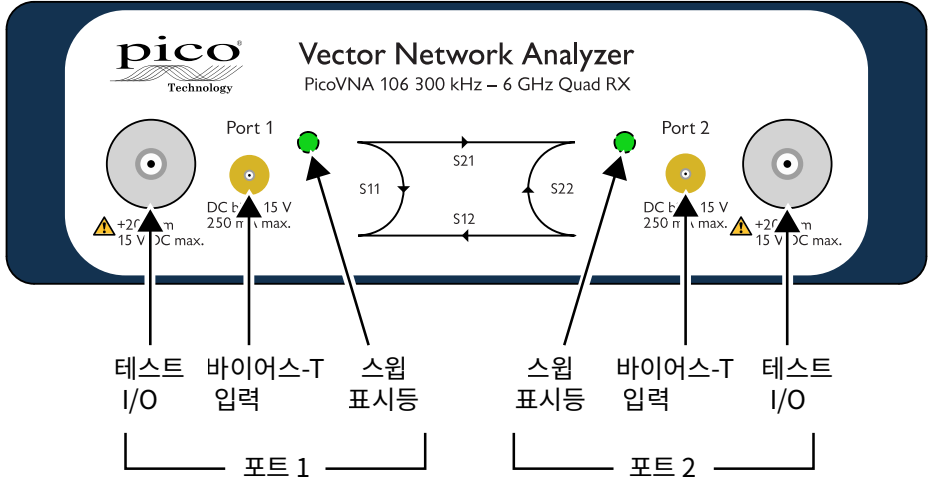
pico Technology

Vector Network Analyzer
PicoVNA 106 300 kHz – 6 GHz Quad RX

Port 1

+20 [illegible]m
15 V DC max.

DC b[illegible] 15 V
250 m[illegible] max.

S21
S11
S22
S12

Port 2

DC b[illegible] 15 V
250 m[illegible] max.

+20 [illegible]m
15 V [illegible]C max.

테스트 I/O

바이어스-T 입력

스윕 표시등

스윕 표시등

바이어스-T 입력

테스트 I/O

포트 1

포트 2